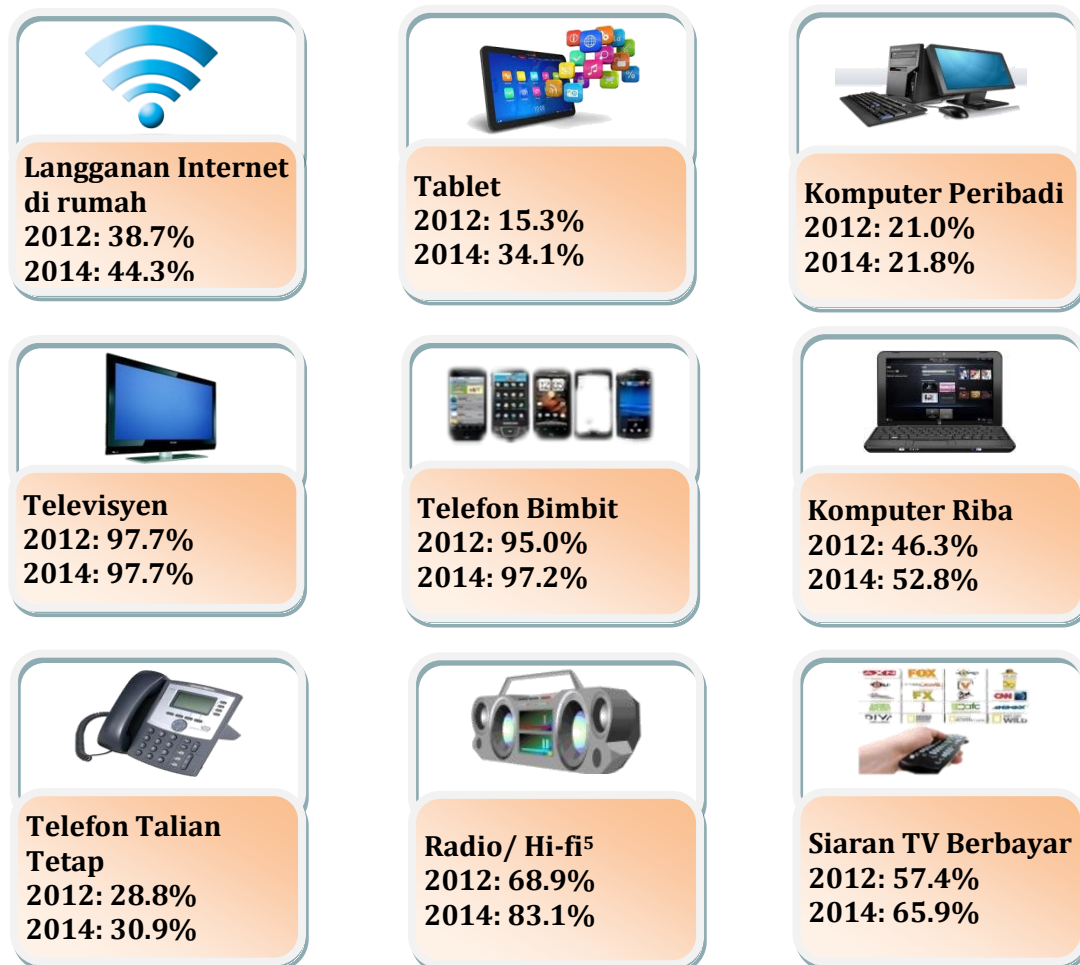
Langganan Internet di rumah
2012: 38.7%
2014: 44.3%

Tablet
2012: 15.3%
2014: 34.1%

Komputer Peribadi
2012: 21.0%
2014: 21.8%

Televisyen
2012: 97.7%
2014: 97.7%

Telefon Bimbit
2012: 95.0%
2014: 97.2%

Komputer Riba
2012: 46.3%
2014: 52.8%

Telefon Talian Tetap
2012: 28.8%
2014: 30.9%

Radio/ Hi-fi$^5$
2012: 68.9%
2014: 83.1%

Siaran TV Berbayar
2012: 57.4%
2014: 65.9%